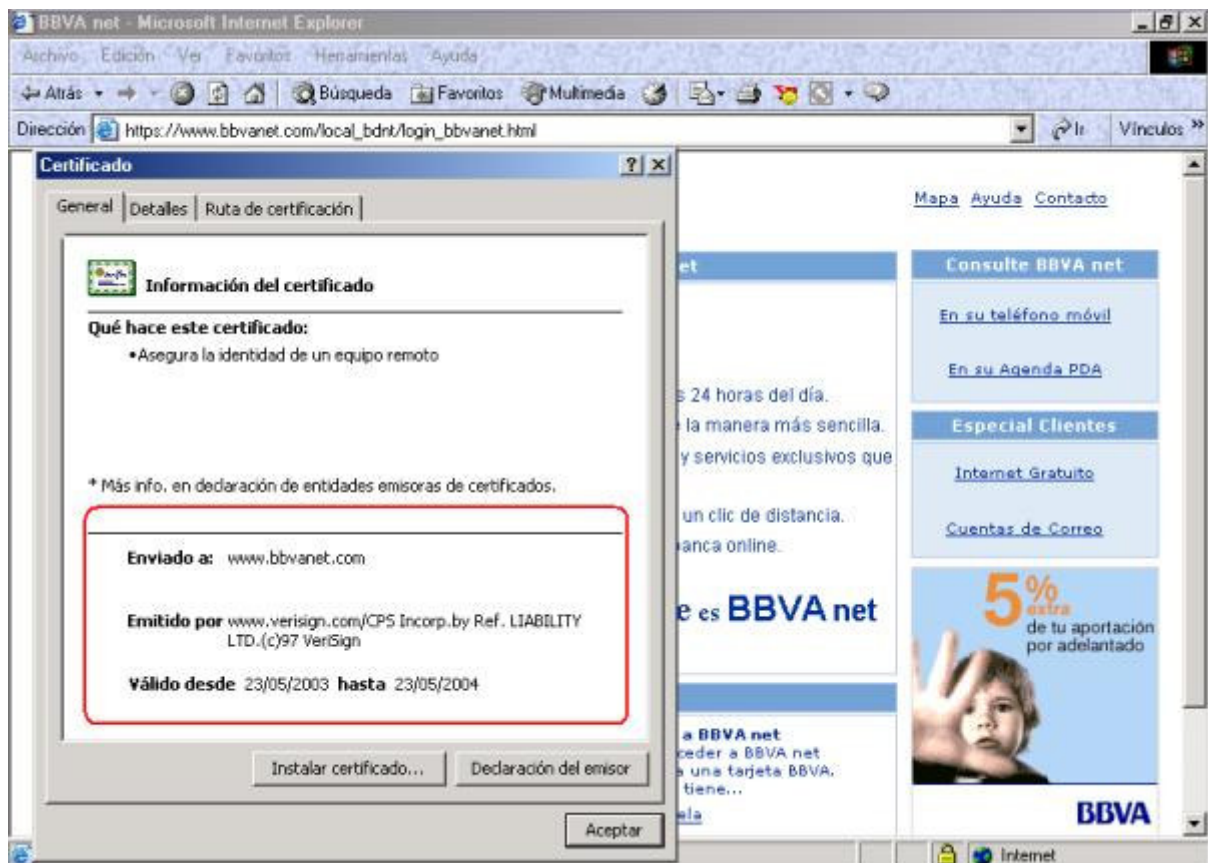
BBVA net - Microsoft Internet Explorer

Archivo Edición Ver Favoritos Herramientas Ayuda

Atrás Búsqueda Favoritos Multimedia

Dirección https://www.bbvanet.com/local_bdnt/login_bbvanet.html Ir Vínculos »

Certificado

General Detalles Ruta de certificación

Información del certificado

Qué hace este certificado:

•Asegura la identidad de un equipo remoto

* Más info. en declaración de entidades emisoras de certificados.

Enviado a: www.bbvanet.com

Emitido por www.verisign.com/CPS Incorp.by Ref. LIABILITY LTD.(c)97 VeriSign

Válido desde 23/05/2003 hasta 23/05/2004

Instalar certificado... Declaración del emisor

Aceptar

Mapa Ayuda Contacto

et

s 24 horas del día.

la manera más sencilla.

y servicios exclusivos que

un clic de distancia.

anca online.

e es BBVA net

a BBVA net

ceder a BBVA net

a una tarjeta BBVA.

tiene...

ela

Consulte BBVA net

En su teléfono móvil

En su Agenda PDA

Especial Clientes

Internet Gratuito

Cuentas de Correo

5% extra de tu aportación por adelantado

BBVA

Internet